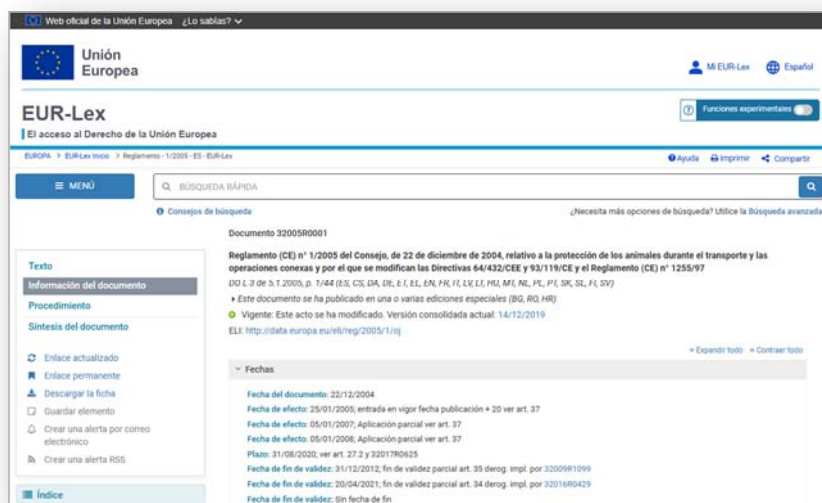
Web oficial de la Unión Europea ¿Lo sabías?

Unión Europea

Mi EUR-Lex Español

EUR-Lex
El acceso al Derecho de la Unión Europea

Funciones experimentales

EUROPA > EUR-Lex Inicio > Reglamento - 1/2005 - ES - EUR-Lex

Ayuda Imprimir Compartir

MENÚ

BÚSQUEDA RÁPIDA

Consejos de búsqueda

¿Necesita más opciones de búsqueda? Utilice la Búsqueda avanzada

Documento 32005R0001

Reglamento (CE) n° 1/2005 del Consejo, de 22 de diciembre de 2004, relativo a la protección de los animales durante el transporte y las operaciones conexas y por el que se modifican las Directivas 64/432/CEE y 93/119/CE y el Reglamento (CE) n° 1255/97

DO L 3 de 5.1.2005, p. 1/44 (ES, CS, DA, DE, ET, EL, EN, FR, IT, LV, LT, HU, MT, NL, PL, PT, SK, SL, FI, SV)

Este documento se ha publicado en una o varias ediciones especiales (BG, RO, HR)

Vigente: Este acto se ha modificado. Versión consolidada actual: 14/12/2019

ELI: http://data.europa.eu/eli/reg/2005/1/oj

Texto
Información del documento
Procedimiento
Síntesis del documento

Enlace actualizado
Enlace permanente
Descargar la ficha
Guardar elemento
Crear una alerta por correo electrónico
Crear una alerta RSS

Índice

Expandir todo Contraer todo

Fechas

Fecha del documento: 22/12/2004
Fecha de efecto: 25/01/2005; entrada en vigor fecha publicación + 20 ver art. 37
Fecha de efecto: 05/01/2007; Aplicación parcial ver art. 37
Fecha de efecto: 05/01/2008; Aplicación parcial ver art. 37
Plazo: 31/08/2020; ver art. 27.2 y 32017R0625
Fecha de fin de validez: 31/12/2012; fin de validez parcial art. 35 derog. impl. por 32009R1099
Fecha de fin de validez: 20/04/2021; fin de validez parcial art. 34 derog. impl. por 32016R0429
Fecha de fin de validez: Sin fecha de fin